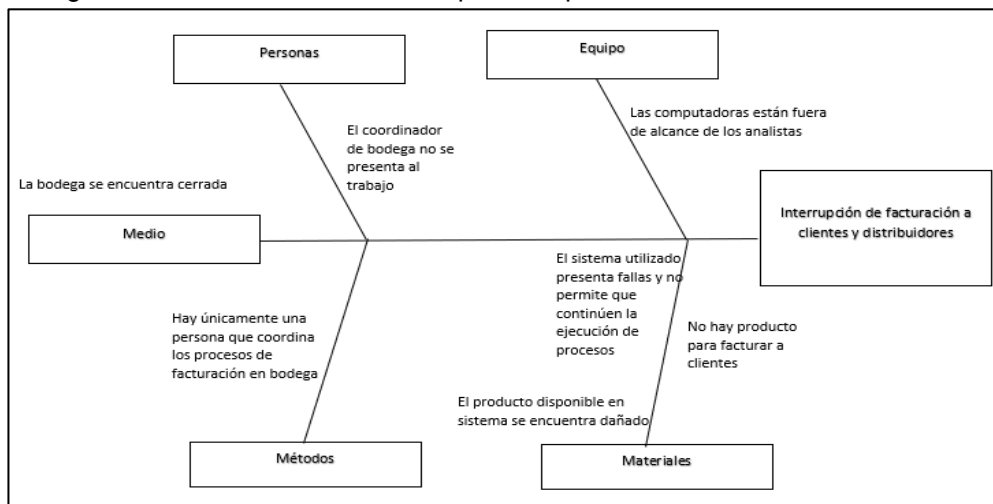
Personas

Equipo

El coordinador de bodega no se presenta al trabajo

Las computadoras están fuera de alcance de los analistas

La bodega se encuentra cerrada

Medio

Interrupción de facturación a clientes y distribuidores

El sistema utilizado presenta fallas y no permite que continúen la ejecución de procesos

Hay únicamente una persona que coordina los procesos de facturación en bodega

No hay producto para facturar a clientes

El producto disponible en sistema se encuentra dañado

Métodos

Materiales